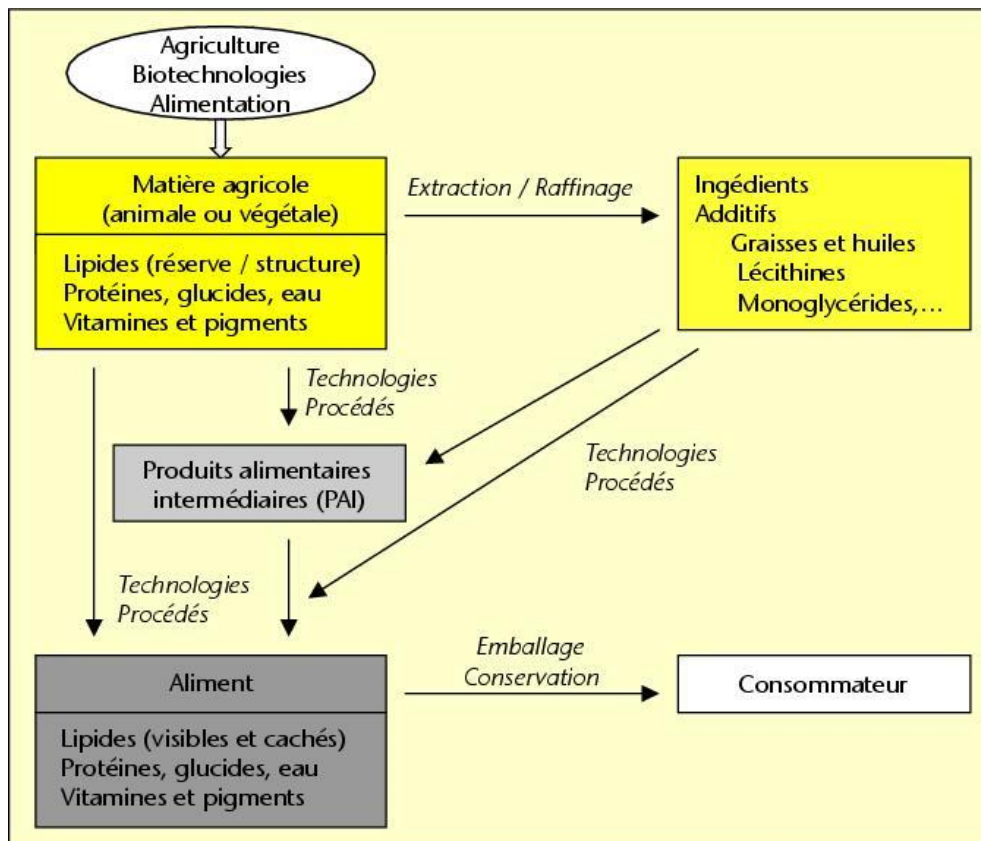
Agriculture
Biotechnologies
Alimentation

Matière agricole
(animale ou végétale)

Lipides (réserve / structure)
Protéines, glucides, eau
Vitamines et pigments

Extraction / Raffinage

Ingédients
Additifs
Graisses et huiles
Lécithines
Monoglycérides,...

Technologies
Procédés

Produits alimentaires
intermédiaires (PAI)

Technologies
Procédés

Technologies
Procédés

Aliment

Lipides (visibles et cachés)
Protéines, glucides, eau
Vitamines et pigments

Emballage
Conservation

Consommateur